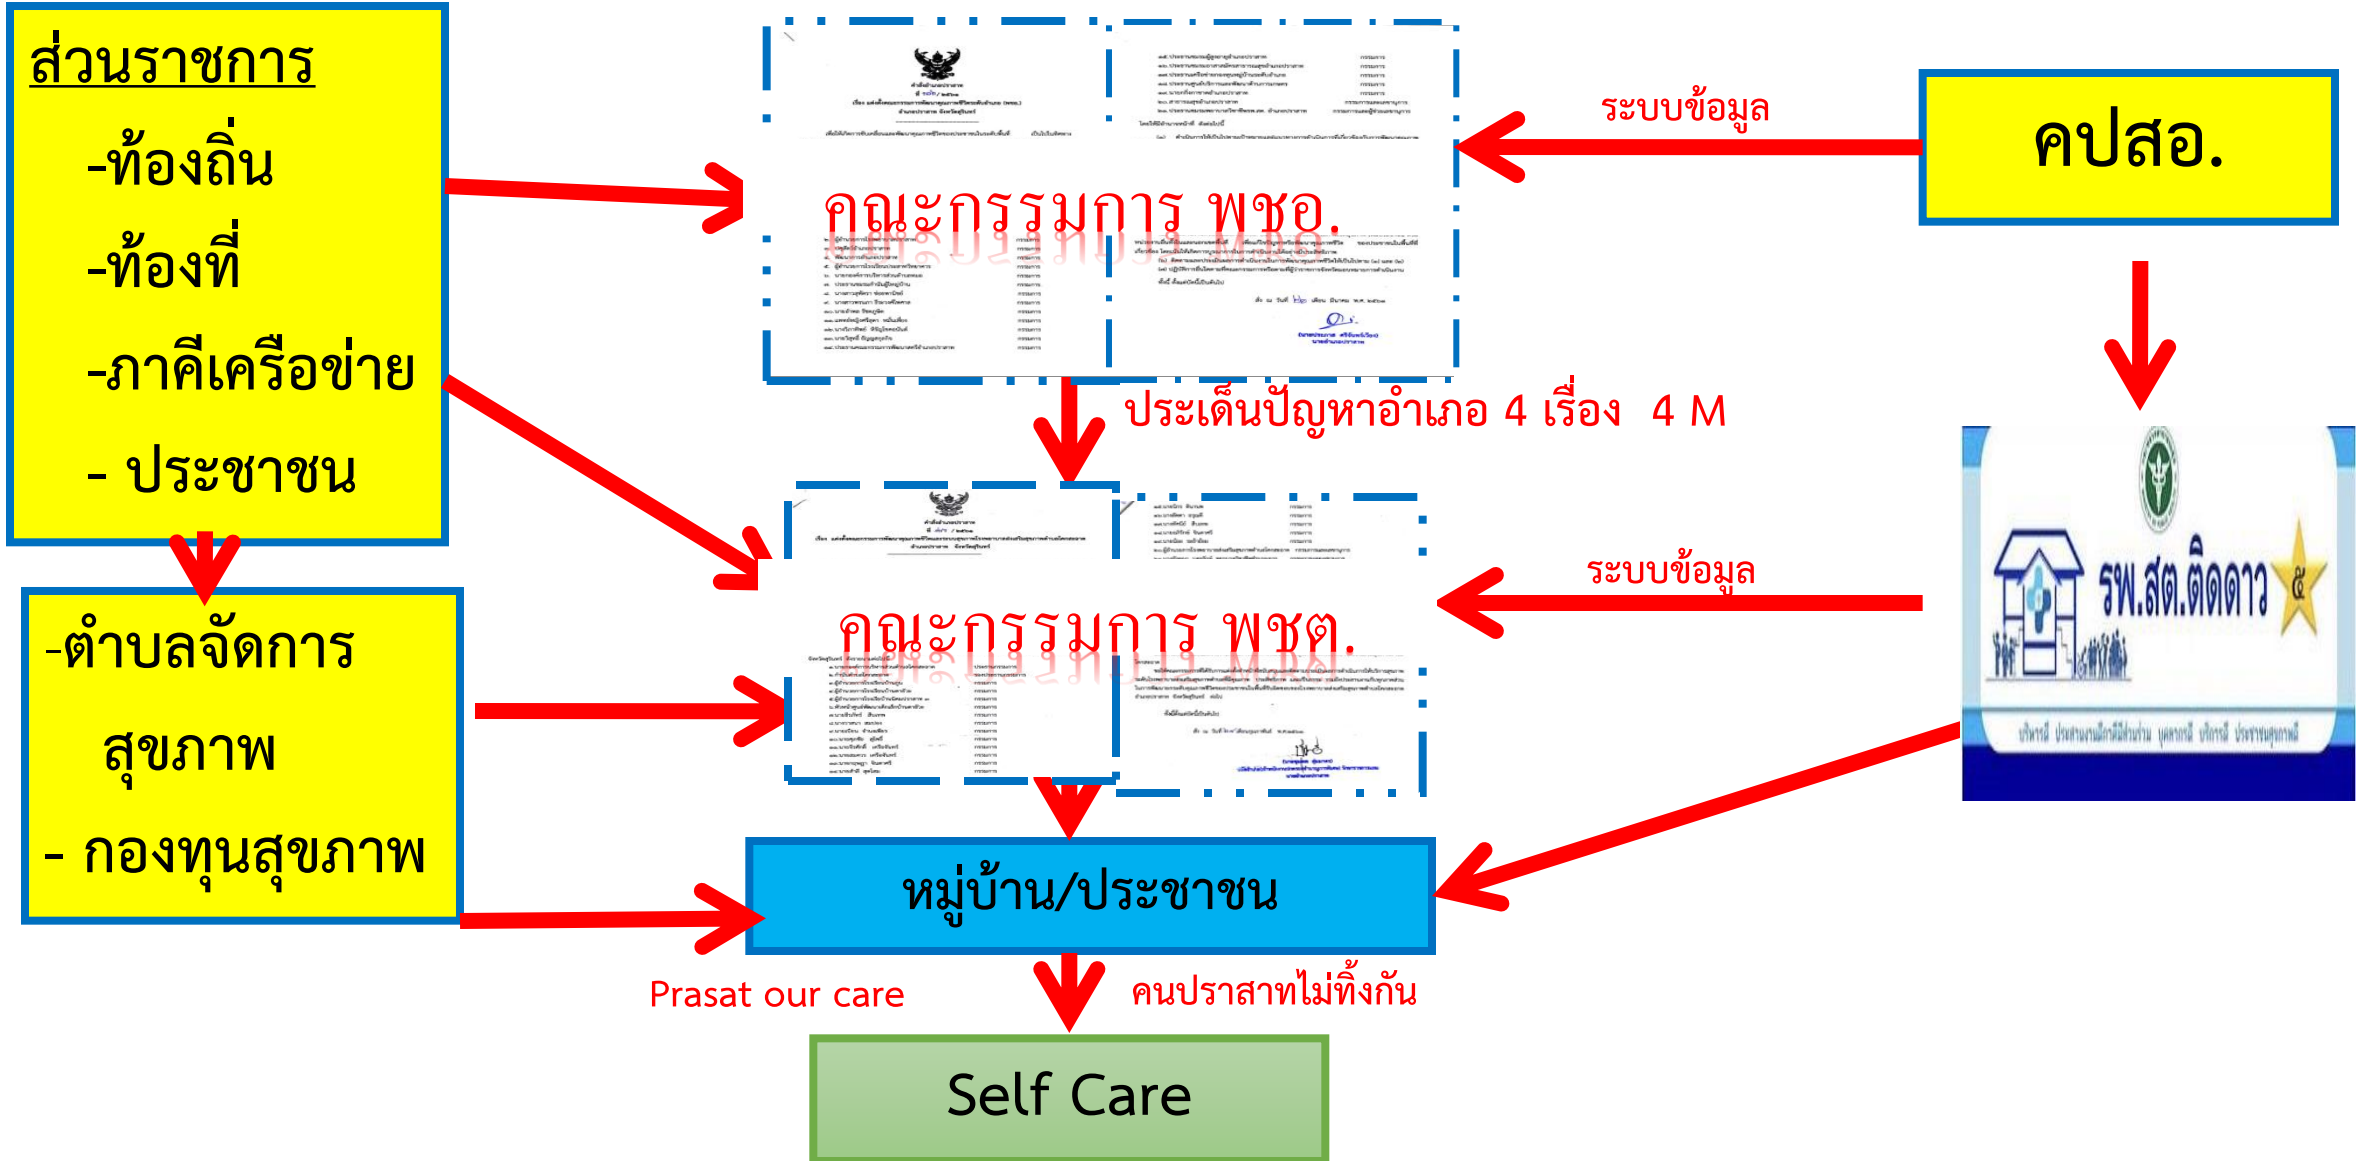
ส่วนราชการ
-ท้องถิ่น
-ท้องที่
-ภาคีเครือข่าย
- ประชาชน

คณะกรรมการ พชอ.

ระบบข้อมูล

คปสอ.

ประเด็นปัญหาอำเภอ 4 เรื่อง 4 M

คณะกรรมการ พชต.

ระบบข้อมูล

รพ.สต.ติดดาว

-ตำบลจัดการ สุขภาพ
- กองทุนสุขภาพ

หมู่บ้าน/ประชาชน

Prasat our care

คนปราสาทไม่ทิ้งกัน

Self Care